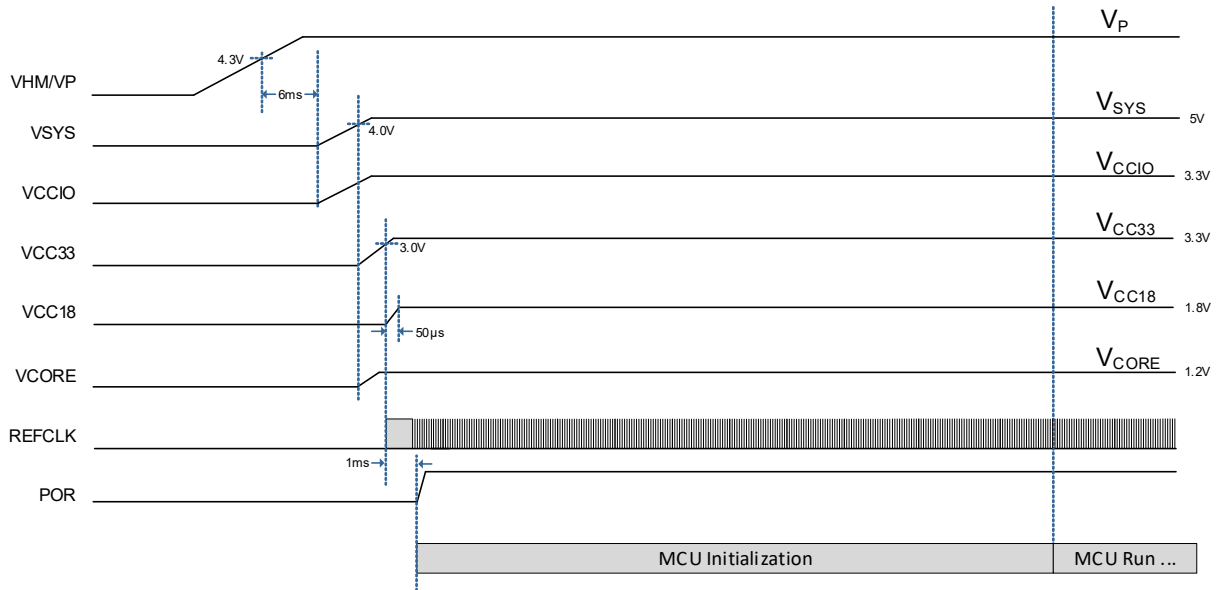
$V_P$

4.3V

VHM/VP

6ms

VSYS

4.0V

$V_{SYS}$

5V

VCCIO

$V_{CCIO}$

3.3V

VCC33

3.0V

$V_{CC33}$

3.3V

VCC18

50µs

$V_{CC18}$

1.8V

VCORE

$V_{CORE}$

1.2V

REFCLK

1ms

POR

MCU Initialization

MCU Run ...